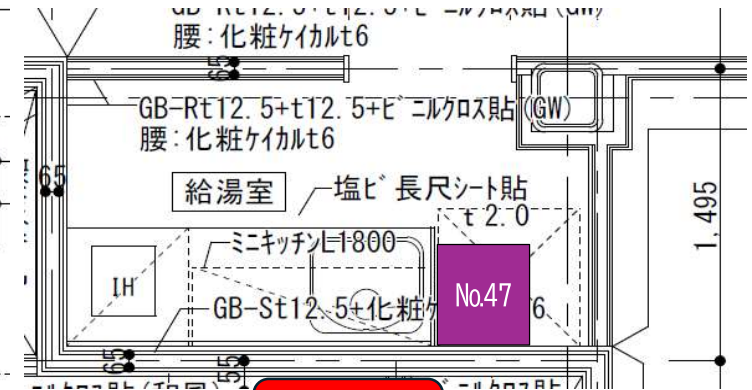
GB-Rt12.5+t12.5+ビニルクロス貼(GW)
腰:化粧ケイカルt6

65

GB-Rt12.5+t12.5+ビニルクロス貼(GW)
腰:化粧ケイカルt6

65

給湯室

塩ビ長尺シート貼
t2.0

1,495

ミニキッチンL1800

IH

GB-St12.5+化粧ケ

6

No.47

65

55

ルクロス貼(和风)

ニルクロス貼